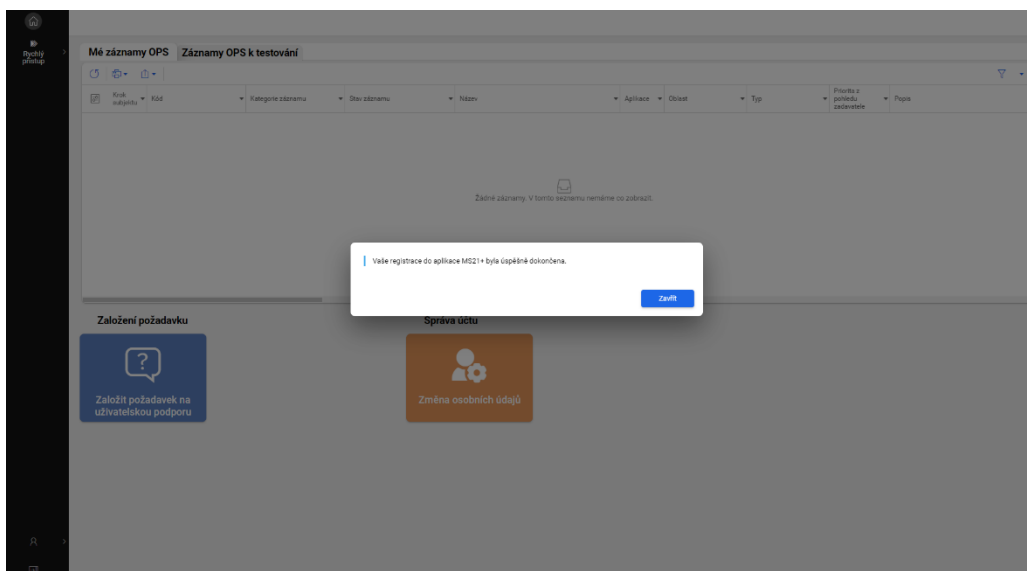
Rychlý přístup

Mé záznamy OPS | Záznamy OPS k testování

| Krok subjektu | Kód | Kategorie záznamu | Stav záznamu | Název | Aplikace | Oblast | Typ | Priorita z pohledu zadavatele | Popis |
|---|---|---|---|---|---|---|---|---|---|

Žádné záznamy. V tomto seznamu nemáme co zobrazit.

Vaše registrace do aplikace MS21+ byla úspěšně dokončena.

Zavřít

Založení požadavku

Založit požadavek na uživatelskou podporu

Správa účtu

Změna osobních údajů